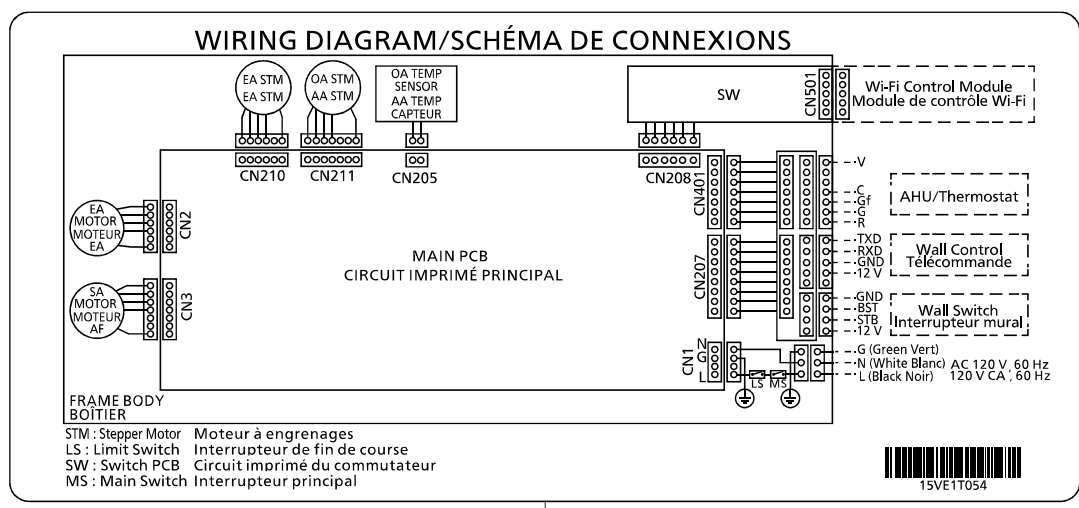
WIRING DIAGRAM/SCHÉMA DE CONNEXIONS

EA STM
EA STM

OA STM
AA STM

OA TEMP
SENSOR
AA TEMP
CAPTEUR

SW

CN501

Wi-Fi Control Module
Module de contrôle Wi-Fi

CN210 CN211 CN205 CN208

EA
MOTOR
MOTEUR
EA

CN2

CN401

-V
-C
-Gf
-G
-R

AHU/Thermostat

MAIN PCB
CIRCUIT IMPRIMÉ PRINCIPAL

CN207

-TXD
-RXD
-GND
-12 V

Wall Control
Télécommande

SA
MOTOR
MOTEUR
AF

CN3

-GND
-BST
-STB
-12 V

Wall Switch
Interrupteur mural

CN1
N
G
L

LS MS

-G (Green Vert)
-N (White Blanc) AC 120 V, 60 Hz
-L (Black Noir) 120 V CA, 60 Hz

FRAME BODY
BOÎTIER

STM : Stepper Motor Moteur à engrenages
LS : Limit Switch Interrupteur de fin de course
SW : Switch PCB Circuit imprimé du commutateur
MS : Main Switch Interrupteur principal

15VE1T054